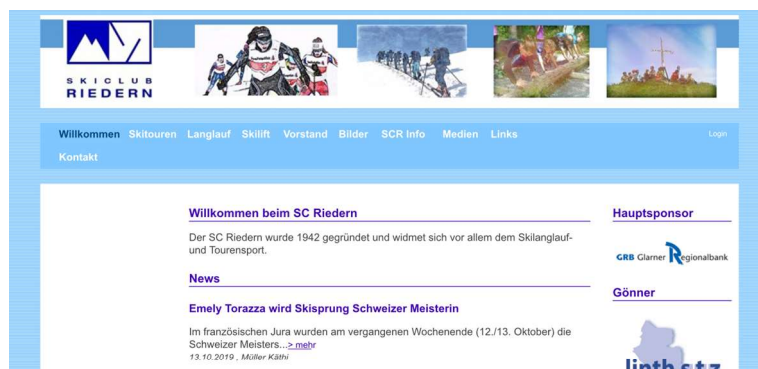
SKICLUB
RIEDERN

Willkommen Skitouren Langlauf Skilift Vorstand Bilder SCR Info Medien Links Login
Kontakt

Willkommen beim SC Riedern

Der SC Riedern wurde 1942 gegründet und widmet sich vor allem dem Skilanglauf- und Tourensport.

News

Emely Torazza wird Skisprung Schweizer Meisterin

Im französischen Jura wurden am vergangenen Wochenende (12./13. Oktober) die Schweizer Meisters...> mehr
13.10.2019 , Müller Käthi

Hauptsponsor

GRB Glarner Regionalbank

Gönner

linth.s.t.z